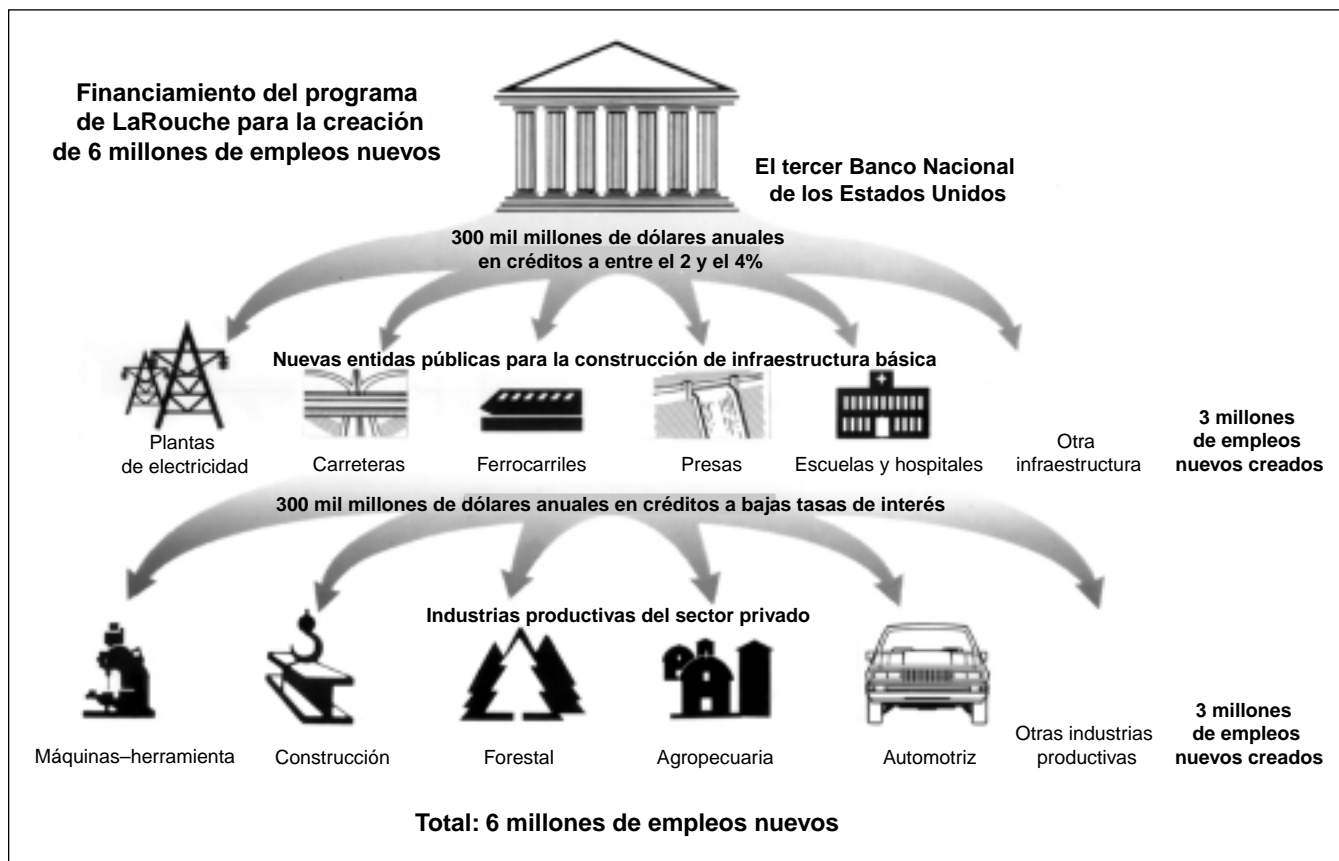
Financiamiento del programa de LaRouche para la creación de 6 millones de empleos nuevos

El tercer Banco Nacional de los Estados Unidos

300 mil millones de dólares anuales en créditos a entre el 2 y el 4%

Nuevas entidas públicas para la construcción de infraestructura básica

Plantas de electricidad

Carreteras

Ferrocarriles

Presas

Escuelas y hospitales

Otra infraestructura

3 millones de empleos nuevos creados

300 mil millones de dólares anuales en créditos a bajas tasas de interés

Industrias productivas del sector privado

Máquinas–herramienta

Construcción

Forestal

Agropecuaria

Automotriz

Otras industrias productivas

3 millones de empleos nuevos creados

Total: 6 millones de empleos nuevos